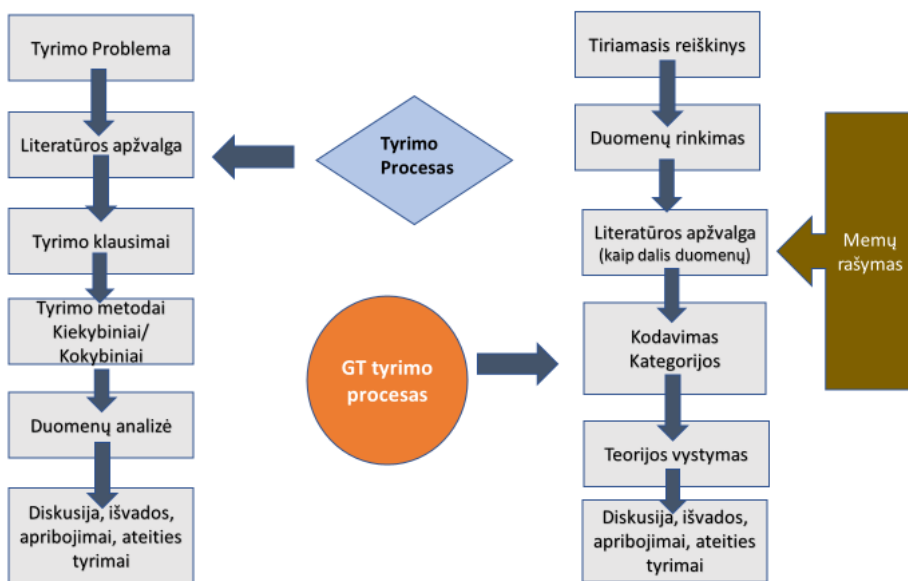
Tyrimo Problema

Literatūros apžvalga

Tyrimo klausimai

Tyrimo metodai Kiekybiniai/ Kokybiniai

Duomenų analizė

Diskusija, išvados, apribojimai, ateities tyrimai

Tyrimo Procesas

GT tyrimo procesas

Tiriamasis reiškinys

Duomenų rinkimas

Literatūros apžvalga (kaip dalis duomenų)

Memų rašymas

Kodavimas Kategorijos

Teorijos vystymas

Diskusija, išvados, apribojimai, ateities tyrimai